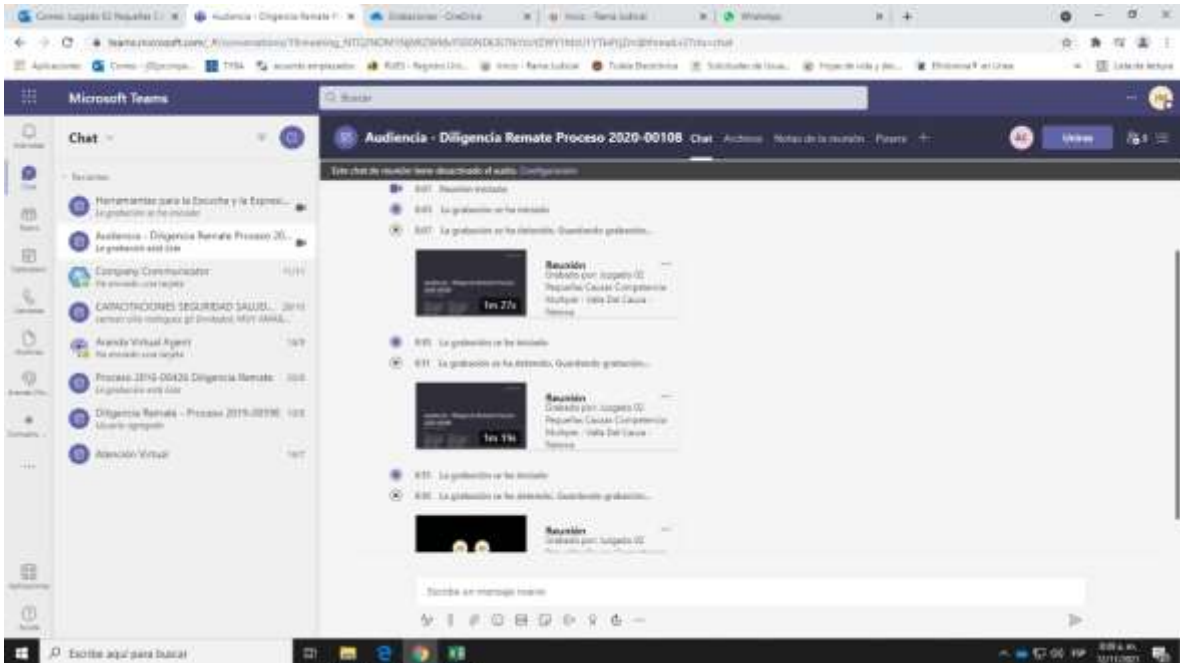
Correo: Juzgado 02 Pequeñas C | Audiencia - Diligencia Remate P | Grabaciones - OneDrive | Inicio - Rama Judicial | WhatsApp

teams.microsoft.com/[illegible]

Aplicaciones | Correo - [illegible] | TYBA | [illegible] | Inicio - Rama Judicial | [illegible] | Lista de lectura

Microsoft Teams

Buscar

Chat

Recientes

Herramientas para la Escucha y la Expresi...
La grabación se ha iniciado

Audiencia - Diligencia Remate Proceso 20...
La grabación está lista

Company Communicator
Ha enviado una tarjeta

CAPACITACIONES SEGURIDAD SALUD...
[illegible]

Avanda Virtual Agent
Ha enviado una tarjeta

Proceso 2016-00426 Diligencia Remate
La grabación está lista

Diligencia Remate - Proceso 2019-00598
Usuario agregado

Atención Virtual

Audiencia - Diligencia Remate Proceso 2020-00108 Chat Archivos Notas de la reunión Pizarra +

Unirse

Este chat de reunión tiene desactivado el audio. Configuración

8:01 Reunión iniciada
8:01 La grabación se ha iniciado
8:07 La grabación se ha detenido. Guardando grabación...

Reunión
Grabado por: Juzgado 02 Pequeñas Causas Competencia Múltiple - Valle Del Cauca - Yumbo
1m 27s

8:05 La grabación se ha iniciado
8:11 La grabación se ha detenido. Guardando grabación...

Reunión
Grabado por: Juzgado 02 Pequeñas Causas Competencia Múltiple - Valle Del Cauca - Yumbo
1m 19s

8:11 La grabación se ha iniciado
8:30 La grabación se ha detenido. Guardando grabación...

Reunión
Grabado por: Juzgado 02

Escribe un mensaje nuevo

Escribe aquí para buscar

8:49 a. m.
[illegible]